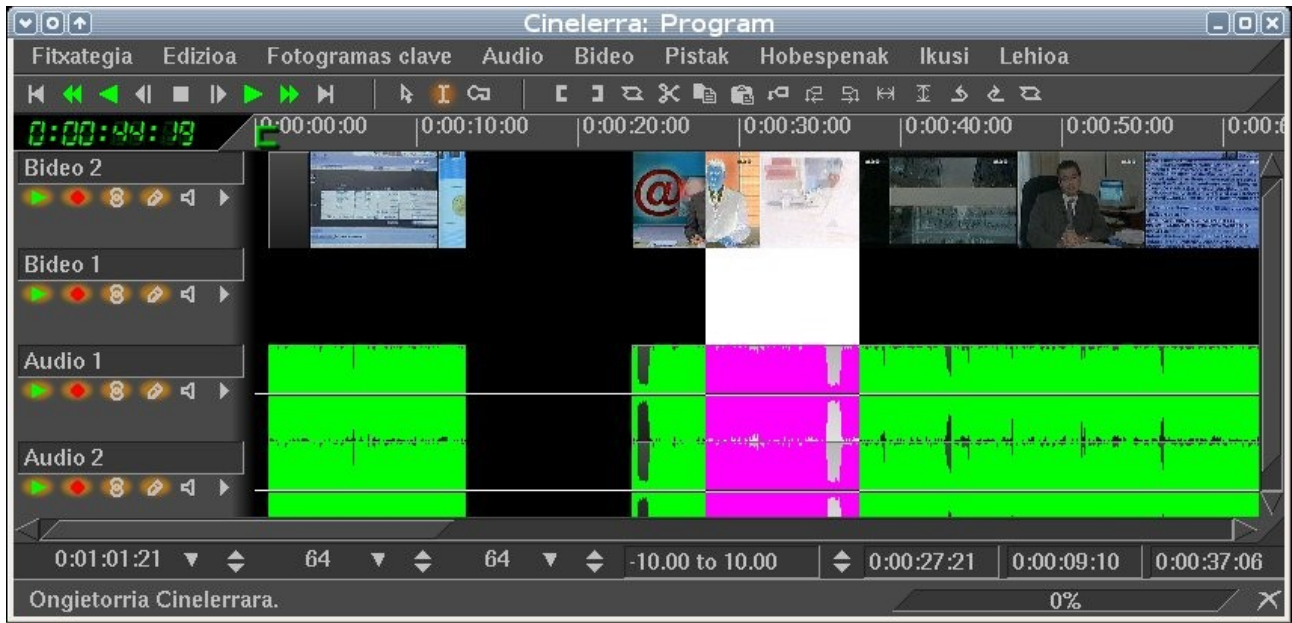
Cinelerra: Program

Fitxategia Edizioa Fotogramas clave Audio Bideo Pistak Hobespenak Ikusi Lehioa

0:00:44:19

0:00:00:00 0:00:10:00 0:00:20:00 0:00:30:00 0:00:40:00 0:00:50:00 0:00:6

Bideo 2

Bideo 1

Audio 1

Audio 2

0:01:01:21 64 64 -10.00 to 10.00 0:00:27:21 0:00:09:10 0:00:37:06

Ongietorria Cinelerrara.

0%